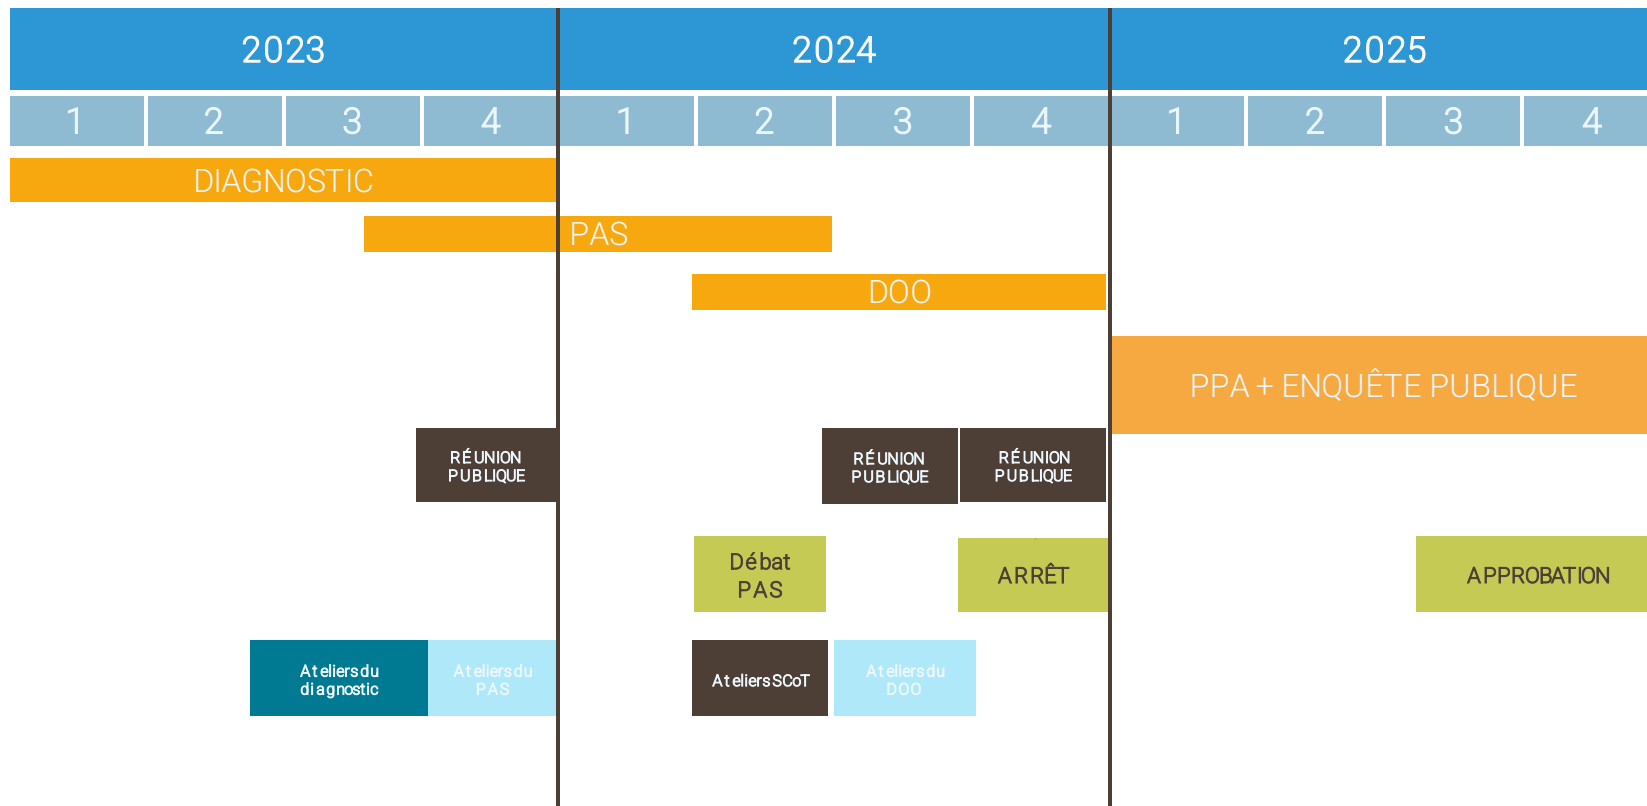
| 2023 | | | | 2024 | | | | 2025 | | | |
|---|---|---|---|---|---|---|---|---|---|---|---|
| 1 | 2 | 3 | 4 | 1 | 2 | 3 | 4 | 1 | 2 | 3 | 4 |

DIAGNOSTIC

PAS

DOO

PPA + ENQUÊTE PUBLIQUE

RÉUNION PUBLIQUE

RÉUNION PUBLIQUE

RÉUNION PUBLIQUE

Débat PAS

ARRÊT

APPROBATION

Ateliers du diagnostic

Ateliers du PAS

Ateliers SCoT

Ateliers du DOO